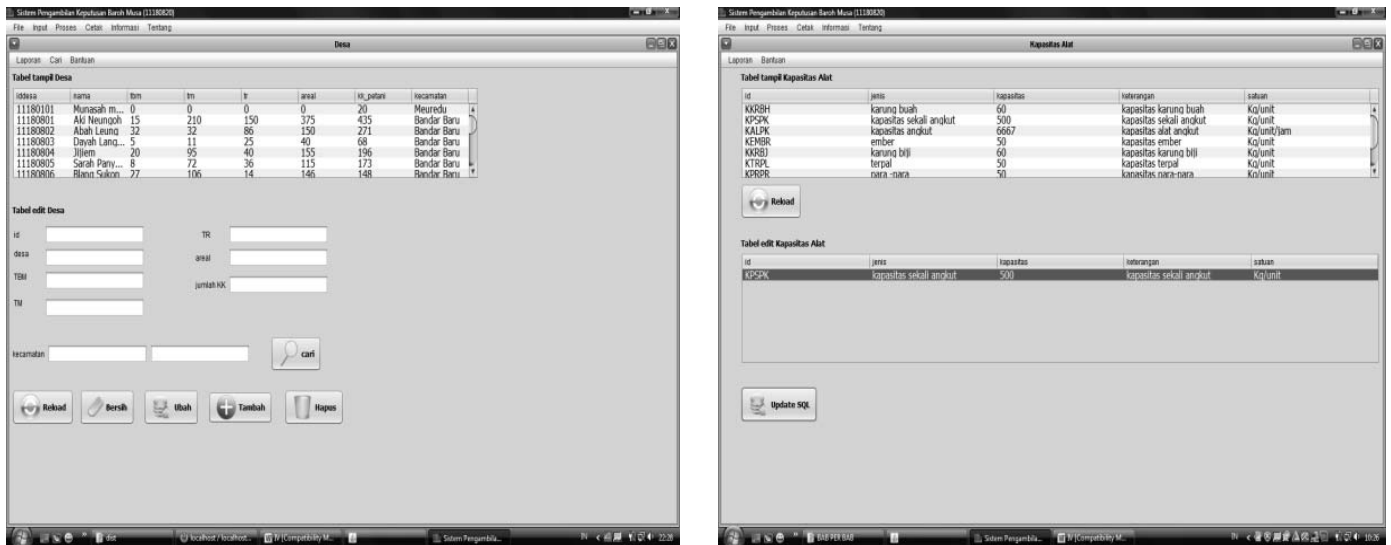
Sistem Pengambilan Keputusan Baroh Musa (11180820)
File Input Proses Cetak Informasi Tentang
Desa
Laporan Cari Bantuan
Tabel tampil Desa

| iddesa | nama | tbm | tm | tr | areal | kk_petani | kecamatan |
|---|---|---|---|---|---|---|---|
| 11180101 | Munasah m... | 0 | 0 | 0 | 0 | 20 | Meuredu |
| 11180801 | Aki Neungoh | 15 | 210 | 150 | 375 | 435 | Bandar Baru |
| 11180802 | Abah Leung | 32 | 32 | 86 | 150 | 271 | Bandar Baru |
| 11180803 | Dayah Lang... | 5 | 11 | 25 | 40 | 68 | Bandar Baru |
| 11180804 | Jijiem | 20 | 95 | 40 | 155 | 196 | Bandar Baru |
| 11180805 | Sarah Pany... | 8 | 72 | 36 | 115 | 173 | Bandar Baru |
| 11180806 | Blang Sukon | 27 | 106 | 14 | 146 | 148 | Bandar Baru |

Tabel edit Desa
id
desa
TBM
TM
TR
areal
jumlah KK
kecamatan
cari
Reload
Bersih
Ubah
Tambah
Hapus
dist
localhost / localhost...
Compatibility M...
Sistem Pengambila...
22:28

Sistem Pengambilan Keputusan Baroh Musa (11180820)
File Input Proses Cetak Informasi Tentang
Kapasitas Alat
Laporan Bantuan
Tabel tampil Kapasitas Alat

| id | jenis | kapasitas | keterangan | satuan |
|---|---|---|---|---|
| KKRBH | karung buah | 60 | kapasitas karung buah | Kg/unit |
| KPSPK | kapasitas sekali angkut | 500 | kapasitas sekali angkut | Kg/unit |
| KALPK | kapasitas angkut | 6667 | kapasitas alat angkut | Kg/unit/jam |
| KEMBR | ember | 50 | kapasitas ember | Kg/unit |
| KKRBJ | karung biji | 60 | kapasitas karung biji | Kg/unit |
| KTRPL | terpal | 50 | kapasitas terpal | Kg/unit |
| KPRPR | para -para | 50 | kapasitas para-para | Kg/unit |

Reload
Tabel edit Kapasitas Alat

| id | jenis | kapasitas | keterangan | satuan |
|---|---|---|---|---|
| KPSPK | kapasitas sekali angkut | 500 | kapasitas sekali angkut | Kg/unit |

Update SQL
BAB PER BAB
Sistem Pengambila...
Compatibility M...
10:26